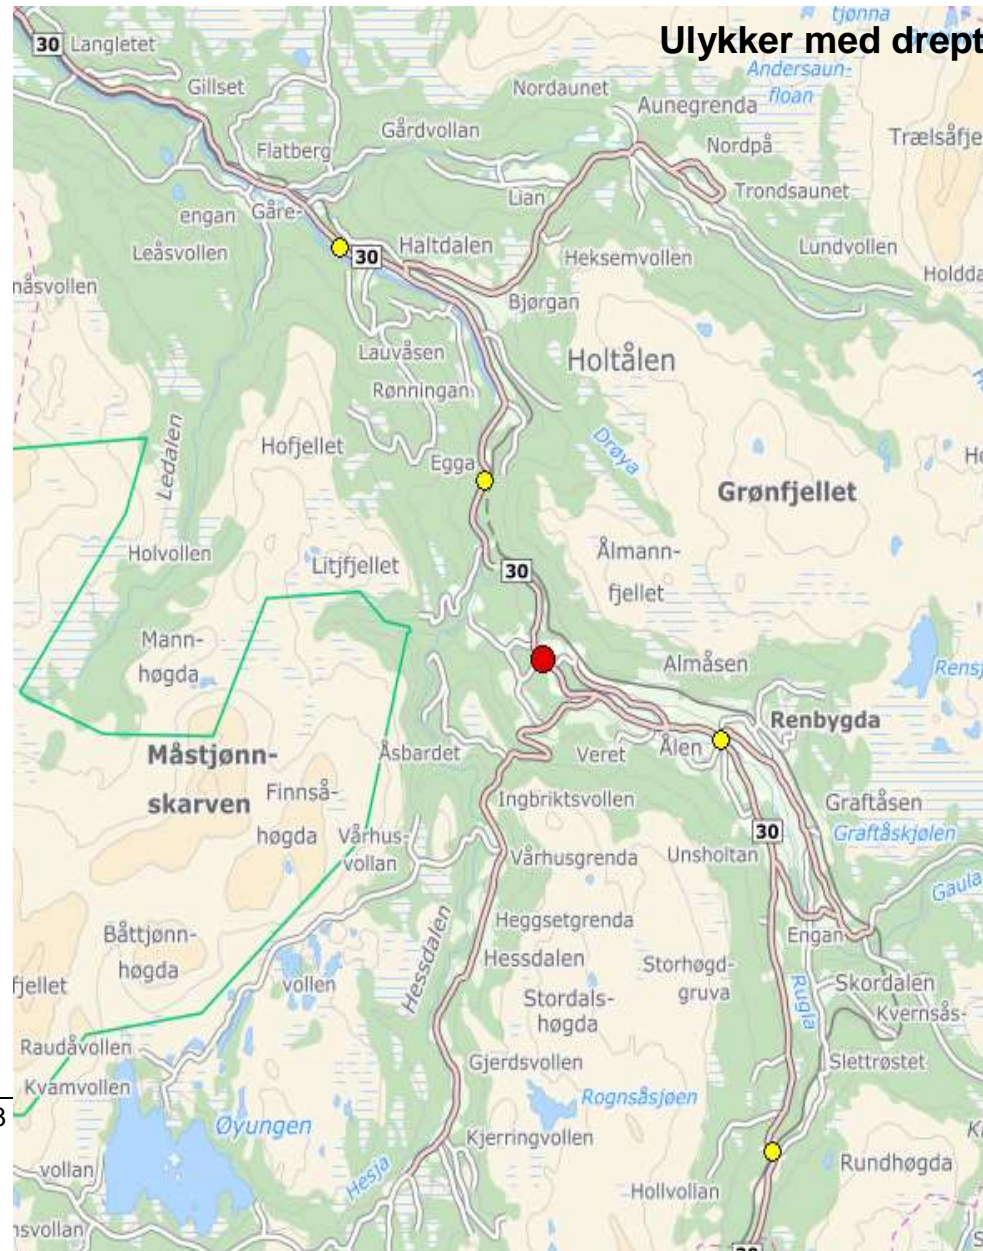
Ulykker med drept

30 Langletet
Gillset
Nordaunet
tjønna
Andersaun-floan
Aunegrenda
Gårdvollan
Flatberg
Nordpå
Trælsåfje
Lian
Trondsaunet
engan
Gåre-
Leåsvollen
Haltdalen
30
Heksemvollen
Lundvollen
Holdda
nåsvollen
Bjørgan
Holtålen
Lauvåsen
Rønningan
Drøya
Ledalen
Hofjellet
Egga
Grønfjellet
He
Holvollen
Litjfjellet
Ålmann-
fjellet
30
Mann-
høgda
Almåsen
Rensj
Renbygda
Måstjønn-
skarven
Åsbardet
Veret
Ålen
Finnså-
høgda
Ingbriktsvollen
Graftåsen
Vårhus-
vollan
30
Graftåskjølen
Vårhusgrenda
Unsholtan
Gaula
Båttjønn-
høgda
Heggsetgrenda
Engan
Hessdalen
Hessdalen
Storhogd-
gruva
Skordalen
fjellet
vollen
Stordals-
høgda
Rugla
Kvernsås-
Raudåvollen
Gjerdsvollen
Slettrøstet
Kvamvollen
Rognsåsjøen
3
Øyungen
Kjerringvollen
K
vollan
Rundhøgda
Hesja
Hollvollan
svollan
30